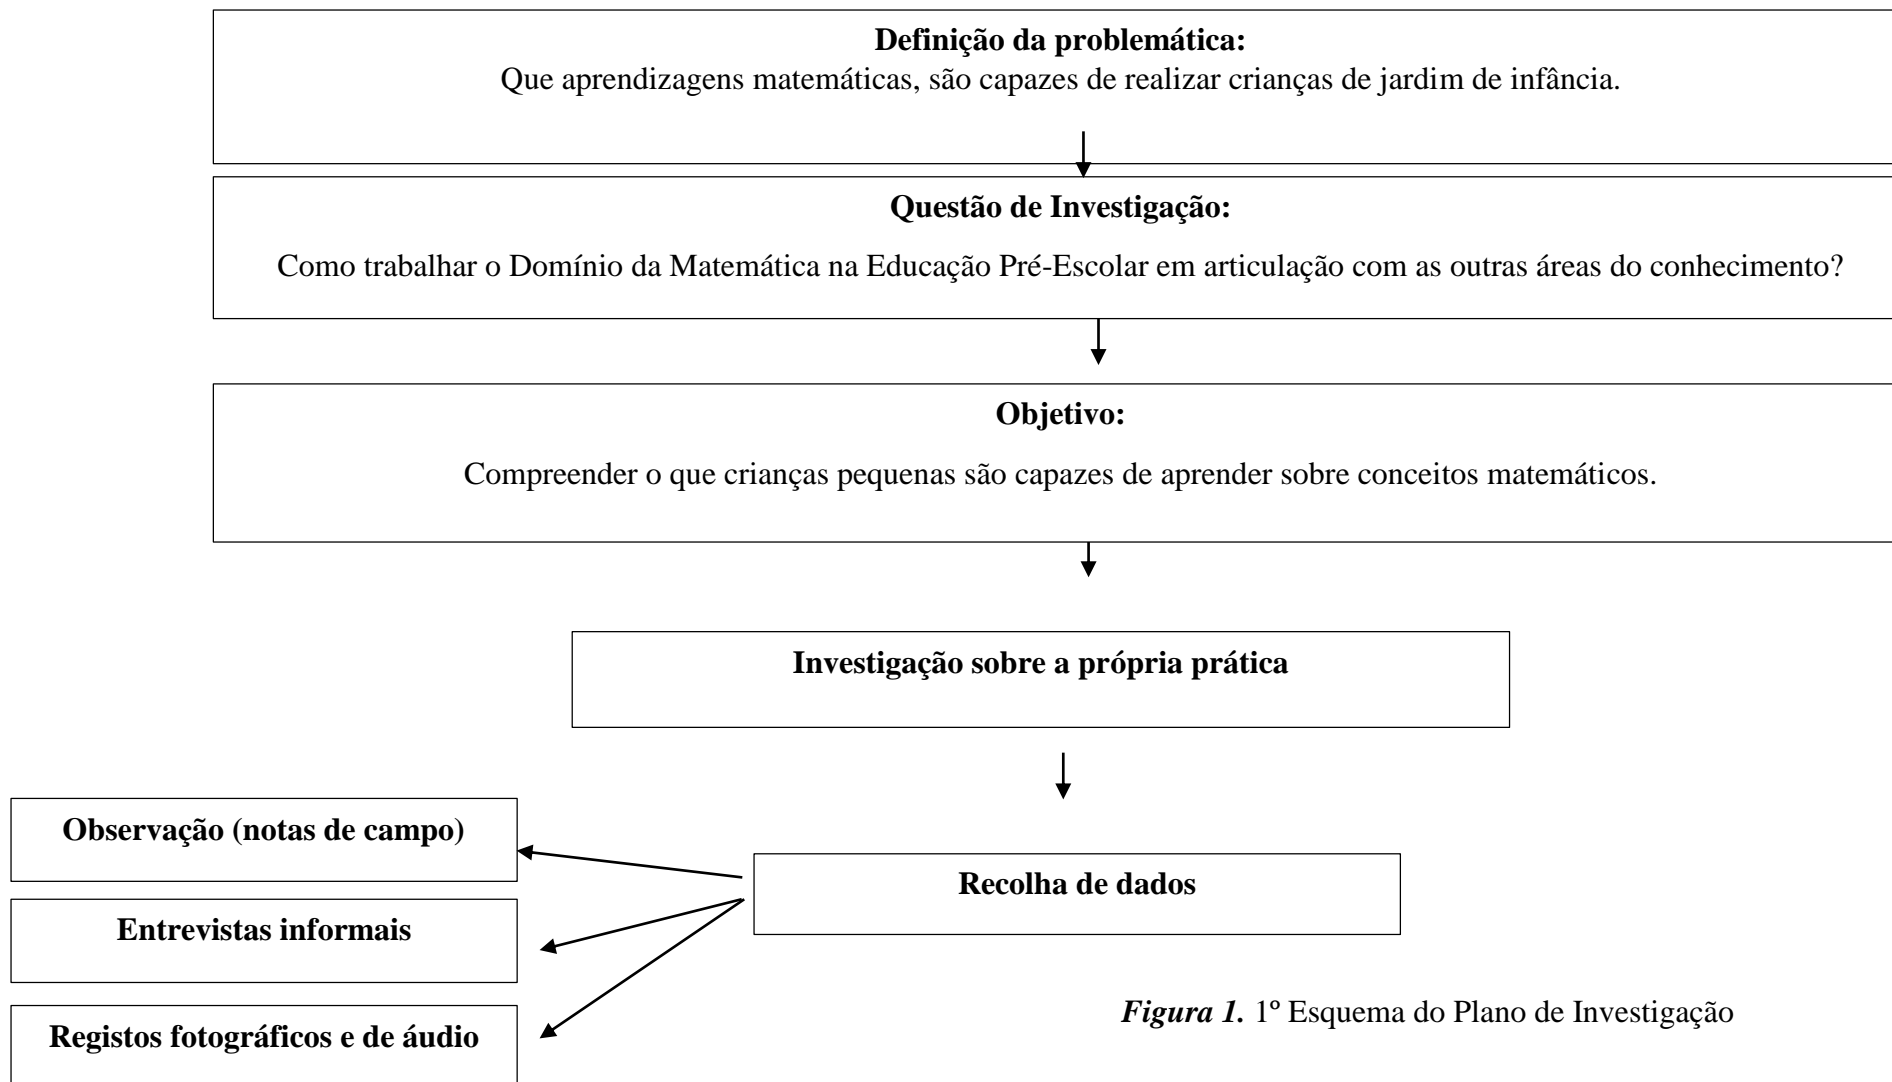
**Definição da problemática:**
Que aprendizagens matemáticas, são capazes de realizar crianças de jardim de infância.

**Questão de Investigação:**

Como trabalhar o Domínio da Matemática na Educação Pré-Escolar em articulação com as outras áreas do conhecimento?

**Objetivo:**

Compreender o que crianças pequenas são capazes de aprender sobre conceitos matemáticos.

**Investigação sobre a própria prática**

**Recolha de dados**

**Observação (notas de campo)**

**Entrevistas informais**

**Registos fotográficos e de áudio**

***Figura 1.*** 1º Esquema do Plano de Investigação